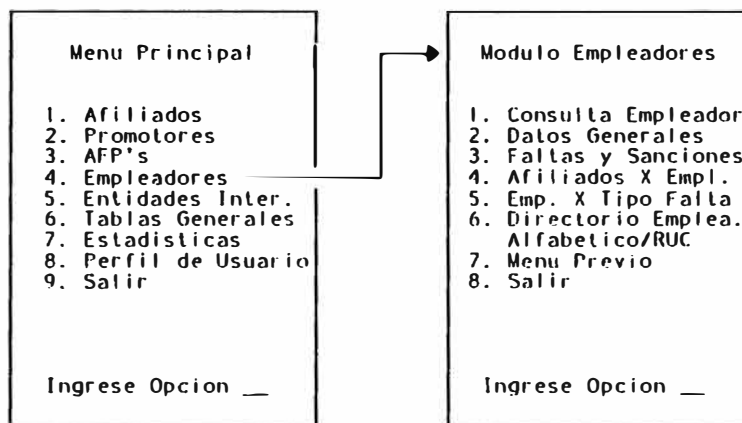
Menu Principal

1. Afiliados
2. Promotores
3. AFP's
4. Empleadores
5. Entidades Inter.
6. Tablas Generales
7. Estadisticas
8. Perfil de Usuario
9. Salir

Ingrese Opcion __

Modulo Empleadores

1. Consulta Empleador
2. Datos Generales
3. Faltas y Sanciones
4. Afiliados X Empl.
5. Emp. X Tipo Falta
6. Directorio Emplea. Alfabetico/RUC
7. Menu Previo
8. Salir

Ingrese Opcion __